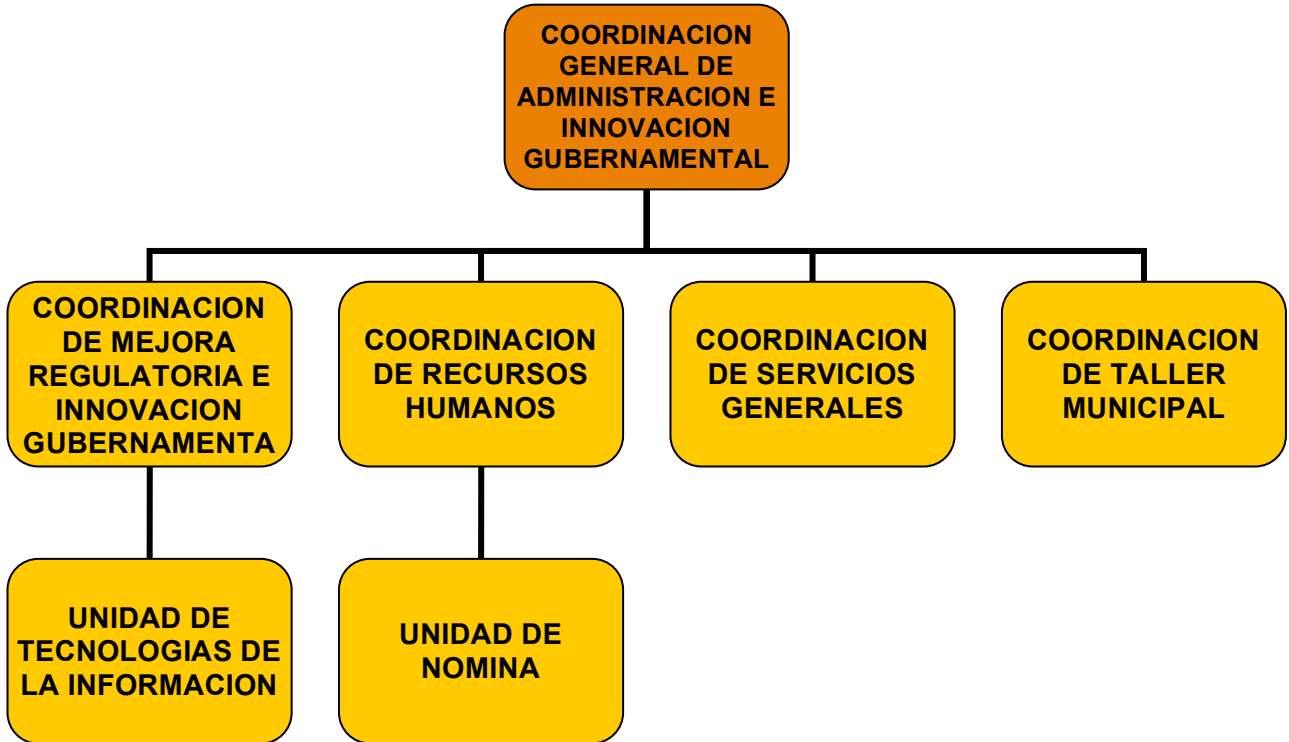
COORDINACION GENERAL DE ADMINISTRACION E INNOVACION GUBERNAMENTAL

COORDINACION DE MEJORA REGULATORIA E INNOVACION GUBERNAMENTA

COORDINACION DE RECURSOS HUMANOS

COORDINACION DE SERVICIOS GENERALES

COORDINACION DE TALLER MUNICIPAL

UNIDAD DE TECNOLOGIAS DE LA INFORMACION

UNIDAD DE NOMINA